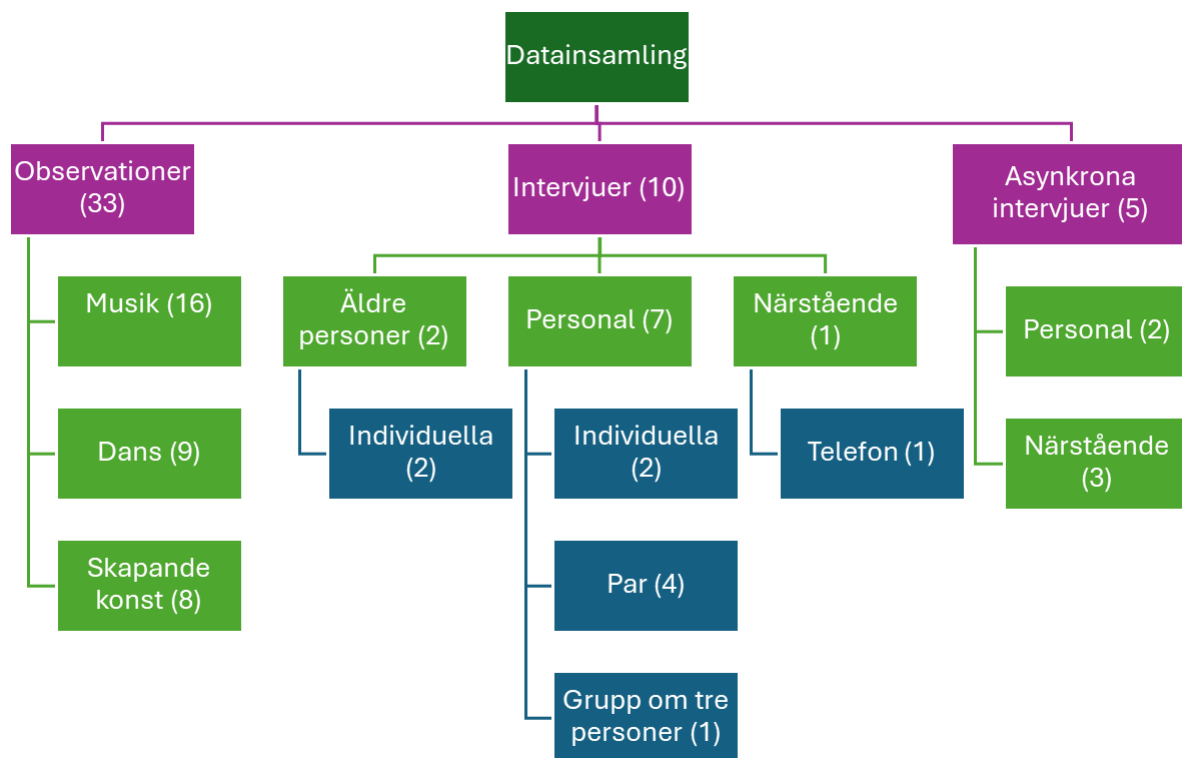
Datainsamling

Observationer (33)

Musik (16)

Dans (9)

Skapande konst (8)

Intervjuer (10)

Äldre personer (2)

Individuella (2)

Personal (7)

Individuella (2)

Par (4)

Grupp om tre personer (1)

Närstående (1)

Telefon (1)

Asynkrona intervjuer (5)

Personal (2)

Närstående (3)